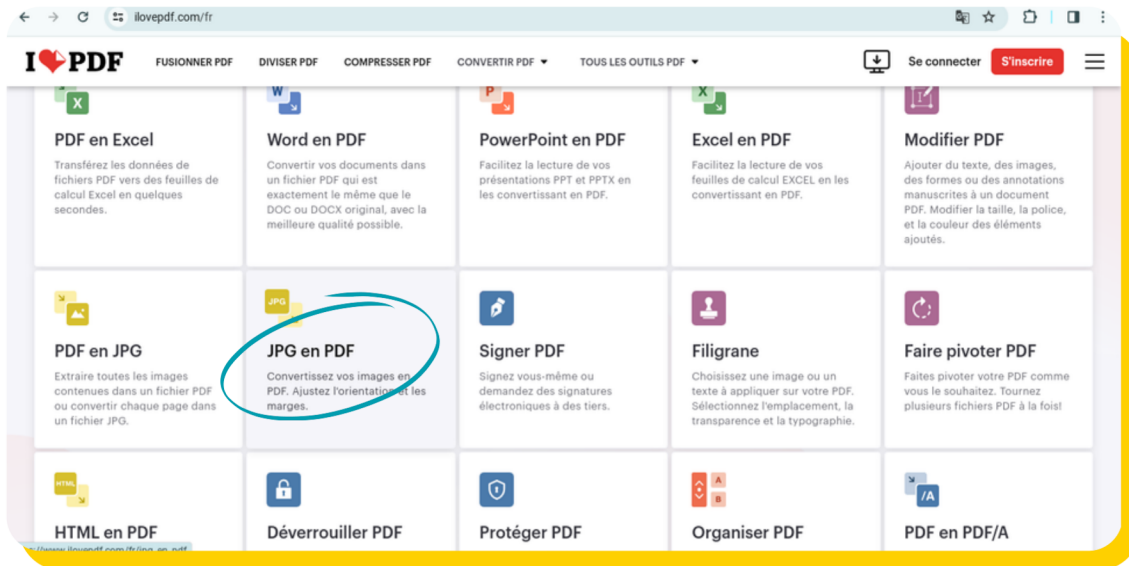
ilovepdf.com/fr

I❤PDF FUSIONNER PDF DIVISER PDF COMPRESSER PDF CONVERTIR PDF ▾ TOUS LES OUTILS PDF ▾ Se connecter S'inscrire

X
PDF en Excel
Transférez les données de fichiers PDF vers des feuilles de calcul Excel en quelques secondes.

W
Word en PDF
Convertir vos documents dans un fichier PDF qui est exactement le même que le DOC ou DOCX original, avec la meilleure qualité possible.

P
PowerPoint en PDF
Facilitez la lecture de vos présentations PPT et PPTX en les convertissant en PDF.

X
Excel en PDF
Facilitez la lecture de vos feuilles de calcul EXCEL en les convertissant en PDF.

Modifier PDF
Ajouter du texte, des images, des formes ou des annotations manuscrites à un document PDF. Modifier la taille, la police, et la couleur des éléments ajoutés.

PDF en JPG
Extraire toutes les images contenues dans un fichier PDF ou convertir chaque page dans un fichier JPG.

JPG
JPG en PDF
Convertissez vos images en PDF. Ajustez l'orientation et les marges.

Signer PDF
Signez vous-même ou demandez des signatures électroniques à des tiers.

Filigrane
Choisissez une image ou un texte à appliquer sur votre PDF. Sélectionnez l'emplacement, la transparence et la typographie.

Faire pivoter PDF
Faites pivoter votre PDF comme vous le souhaitez. Tournez plusieurs fichiers PDF à la fois!

HTML
HTML en PDF

Déverrouiller PDF

Protéger PDF

A
B
Organiser PDF

/A
PDF en PDF/A

https://www.ilovepdf.com/fr/jpg_en_pdf